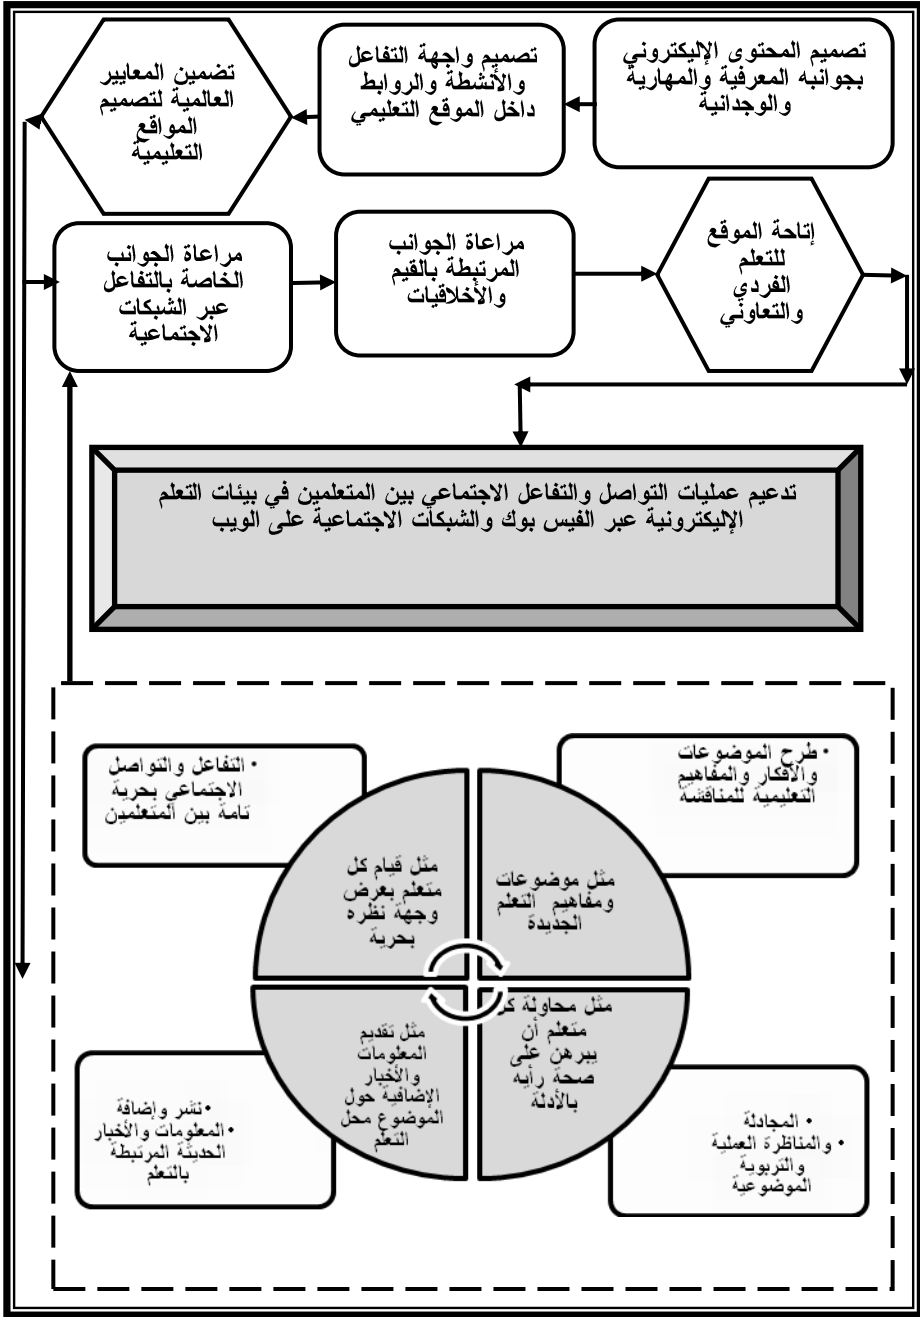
تصميم المحتوى الإليكتروني بجوانبه المعرفية والمهارية والوجدانية

تصميم واجهة التفاعل والأنشطة والروابط داخل الموقع التعليمي

تضمين المعايير العالمية لتصميم المواقع التعليمية

إتاحة الموقع للتعلم الفردي والتعاوني

مراعاة الجوانب المرتبطة بالقيم والأخلاقيات

مراعاة الجوانب الخاصة بالتفاعل عبر الشبكات الاجتماعية

تدعيم عمليات التواصل والتفاعل الاجتماعي بين المتعلمين في بيئات التعلم الإليكترونية عبر الفيس بوك والشبكات الاجتماعية على الويب

• طرح الموضوعات والأفكار والمفاهيم التعليمية للمناقشة

• التفاعل والتواصل الاجتماعي بحرية تامة بين المتعلمين

مثل موضوعات ومفاهيم التعلم الجديدة

مثل قيام كل متعلم بعرض وجهة نظره بحرية

مثل محاولة كل متعلم أن يبرهن على صحة رأيه بالأدلة

مثل تقديم المعلومات والأخبار الإضافية حول الموضوع محل التعلم

• المجادلة
• والمناظرة العلمية والتربوية الموضوعية

• نشر وإضافة
• المعلومات والأخبار الحديثة المرتبطة بالتعلم